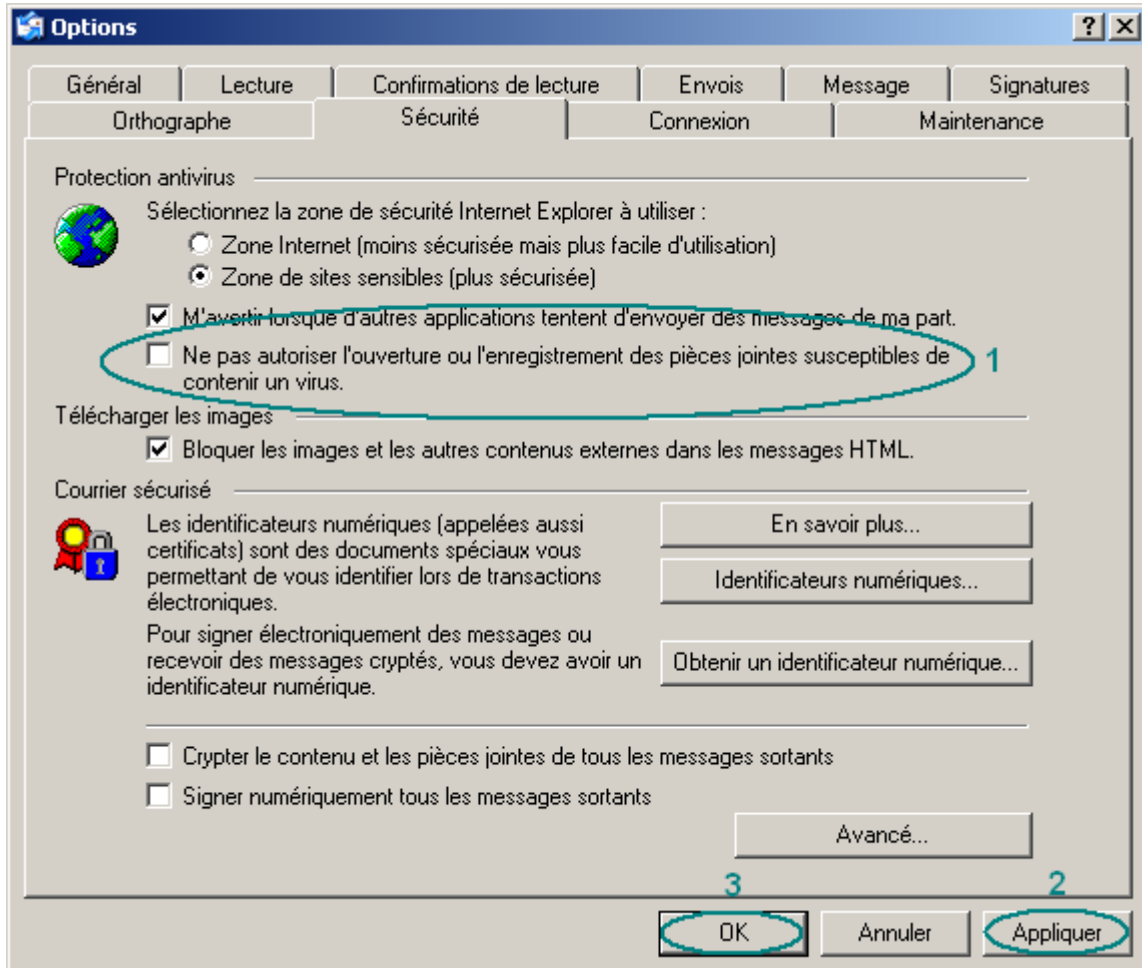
Options

?
X

Général | Lecture | Confirmations de lecture | Envois | Message | Signatures
Orthographe | Sécurité | Connexion | Maintenance

Protection antivirus

Sélectionnez la zone de sécurité Internet Explorer à utiliser :

Zone Internet (moins sécurisée mais plus facile d'utilisation)

Zone de sites sensibles (plus sécurisée)

M'avertir lorsque d'autres applications tentent d'envoyer des messages de ma part.

Ne pas autoriser l'ouverture ou l'enregistrement des pièces jointes susceptibles de contenir un virus.

1

Télécharger les images

Bloquer les images et les autres contenus externes dans les messages HTML.

Courrier sécurisé

Les identificateurs numériques (appelées aussi certificats) sont des documents spéciaux vous permettant de vous identifier lors de transactions électroniques.

En savoir plus...

Identificateurs numériques...

Pour signer électroniquement des messages ou recevoir des messages cryptés, vous devez avoir un identificateur numérique.

Obtenir un identificateur numérique...

Crypter le contenu et les pièces jointes de tous les messages sortants

Signer numériquement tous les messages sortants

Avancé...

3

2

OK

Annuler

Appliquer